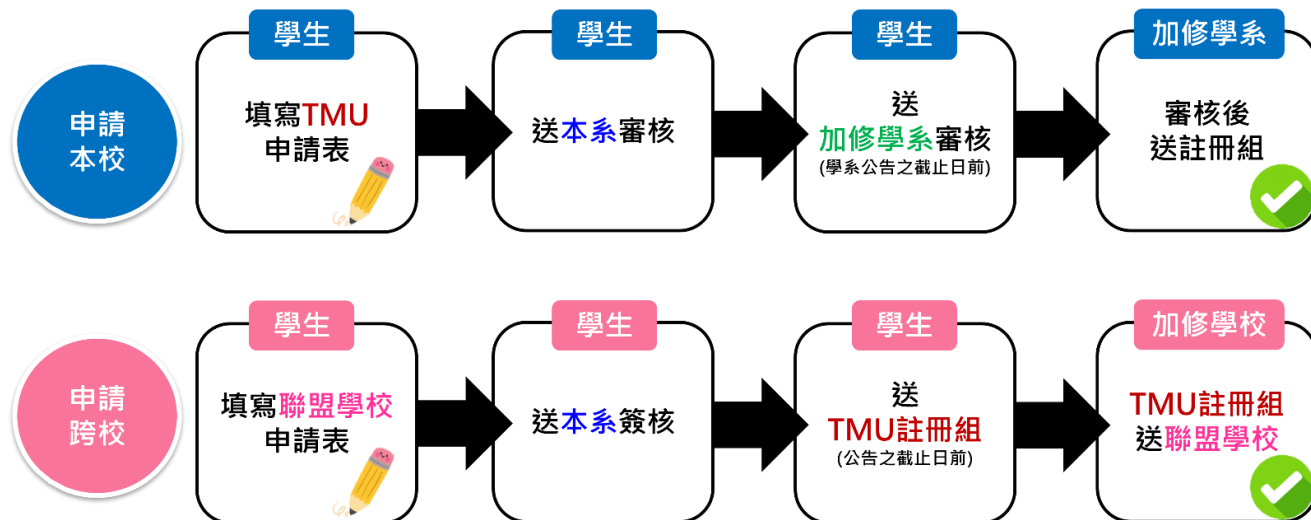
申請本校

學生
填寫TMU申請表

學生
送本系審核

學生
送加修學系審核
(學系公告之截止日前)

加修學系
審核後送註冊組

申請跨校

學生
填寫聯盟學校申請表

學生
送本系簽核

學生
送TMU註冊組
(公告之截止日前)

加修學校
TMU註冊組送聯盟學校